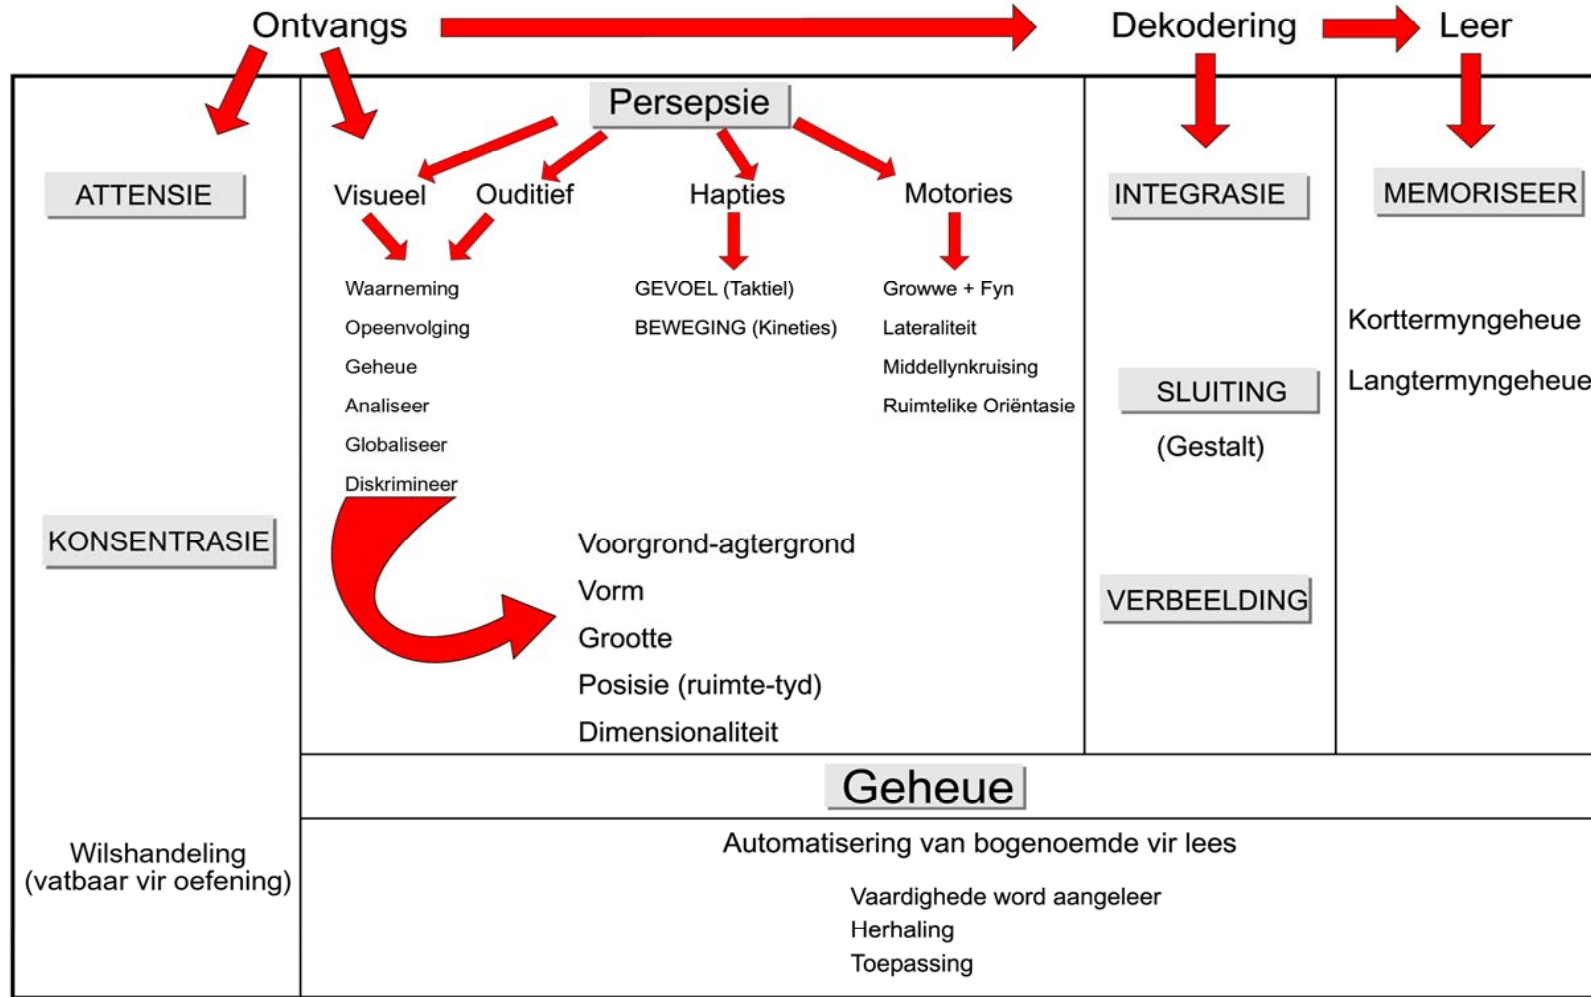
Ontvangs

Dekodering

Leer

ATTENSIE

KONSENTRASIE

Wilshandeling (vatbaar vir oefening)

Persepsie

Visueel

Ouditief

Hapties

Motories

Waarneming
Opeenvolging
Geheue
Analiseer
Globaliseer
Diskrimineer

GEVOEL (Taktiel)
BEWEGING (Kineties)

Growwe + Fyn
Lateraliteit
Middellynkruising
Ruimtelike Oriëntasie

Voorgrond-agtergrond
Vorm
Grootte
Posisie (ruimte-tyd)
Dimensionaliteit

INTEGRASIE

SLUITING
(Gestalt)

VERBEELDING

MEMORISEER

Korttermyngeheue
Langtermyngeheue

Geheue

Automatisering van bogenoemde vir lees

Vaardighede word aangeleer
Herhaling
Toepassing